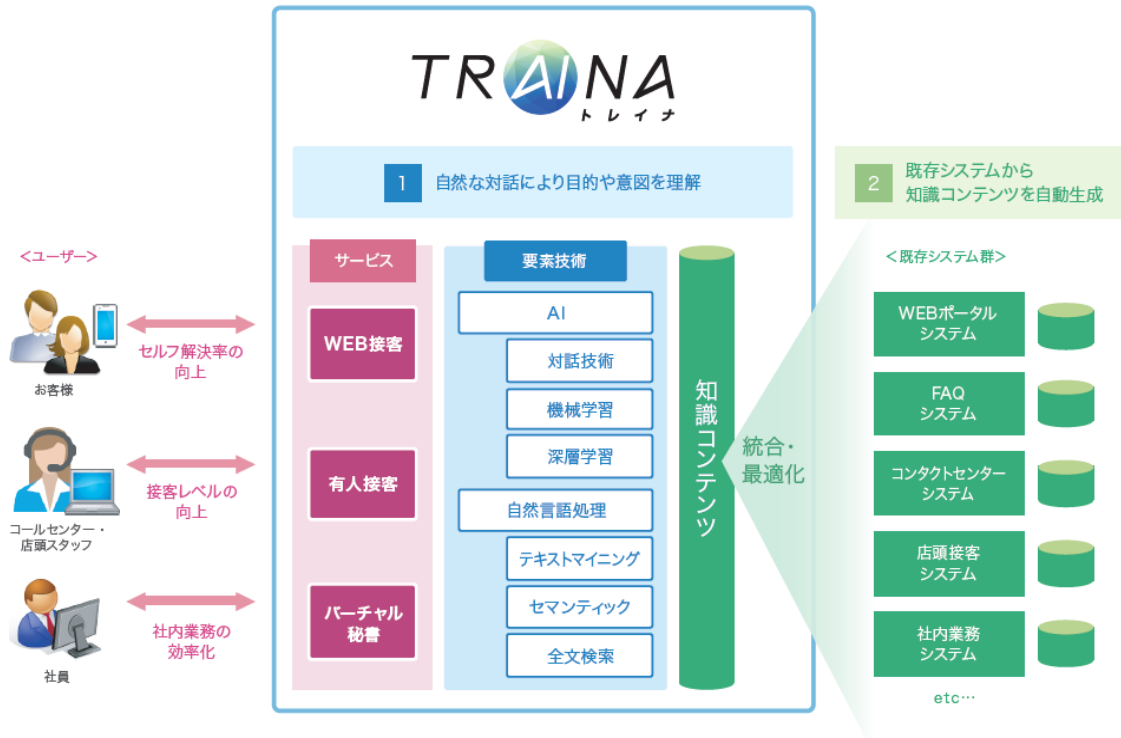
TRAINA
トレイナ

1 自然な対話により目的や意図を理解

2 既存システムから知識コンテンツを自動生成

<ユーザー>

お客様

セルフ解決率の向上

コールセンター・店頭スタッフ

接客レベルの向上

社員

社内業務の効率化

サービス

WEB接客

有人接客

バーチャル秘書

要素技術

AI

対話技術

機械学習

深層学習

自然言語処理

テキストマイニング

セマンティック

全文検索

知識コンテンツ

統合・最適化

<既存システム群>

WEBポータルシステム

FAQシステム

コンタクトセンターシステム

店頭接客システム

社内業務システム

etc…